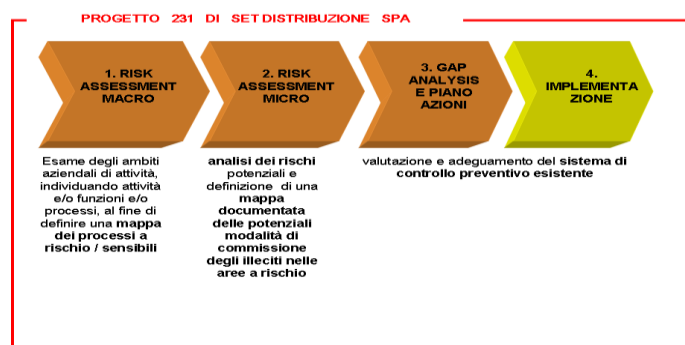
PROGETTO 231 DI SET DISTRIBUZIONE SPA

1. RISK ASSESSMENT MACRO

2. RISK ASSESSMENT MICRO

3. GAP ANALYSIS E PIANO AZIONI

4. IMPLEMENTAZIONE

Esame degli ambiti aziendali di attività, individuando attività e/o funzioni e/o processi, al fine di definire una mappa dei processi a rischio / sensibili

analisi dei rischi potenziali e definizione di una mappa documentata delle potenziali modalità di commissione degli illeciti nelle aree a rischio

valutazione e adeguamento del sistema di controllo preventivo esistente